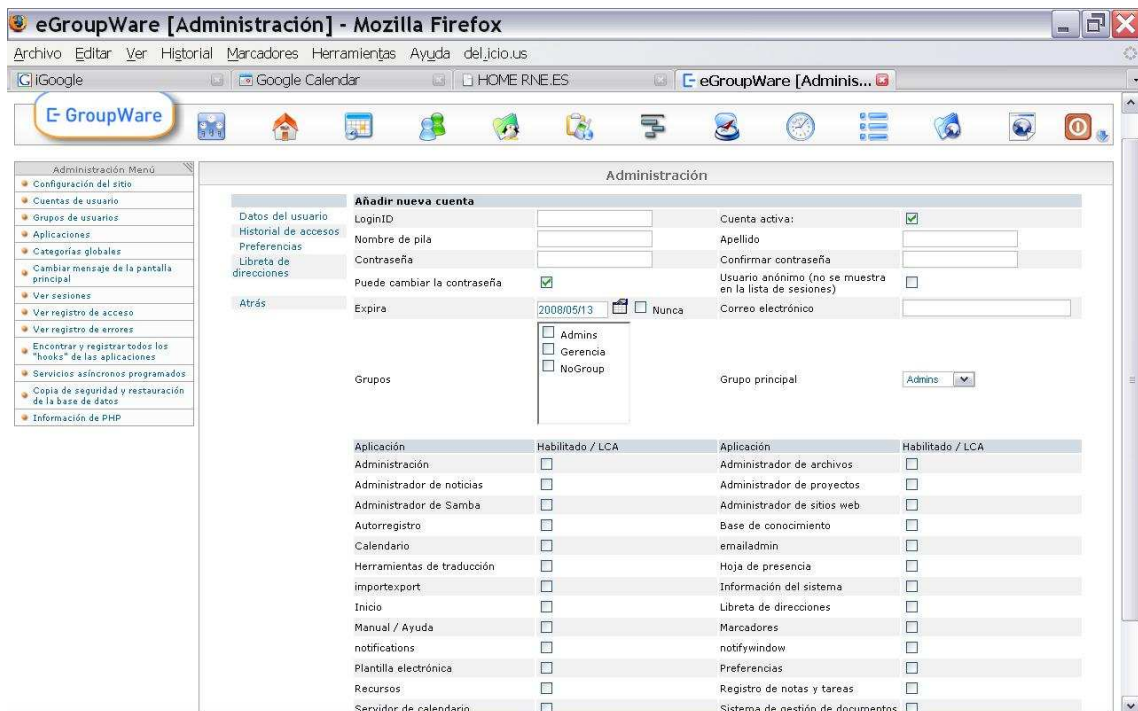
eGroupWare [Administración] - Mozilla Firefox

Archivo Editar Ver Historial Marcadores Herramientas Ayuda del.icio.us

iGoogle | Google Calendar | HOME RNE.ES | eGroupWare [Adminis...

GroupWare

Administración Menú
Configuración del sitio
Cuentas de usuario
Grupos de usuarios
Aplicaciones
Categorías globales
Cambiar mensaje de la pantalla principal
Ver sesiones
Ver registro de acceso
Ver registro de errores
Encontrar y registrar todos los "hooks" de las aplicaciones
Servicios asíncronos programados
Copia de seguridad y restauración de la base de datos
Información de PHP

Administración

Datos del usuario
Historial de accesos
Preferencias
Libreta de direcciones

Atrás

Añadir nueva cuenta
LoginID
Cuenta activa:
Nombre de pila
Apellido
Contraseña
Confirmar contraseña
Puede cambiar la contraseña
Usuario anónimo (no se muestra en la lista de sesiones)
Expira 2008/05/13 Nunca
Correo electrónico
Grupos Admins Gerencia NoGroup
Grupo principal Admins

| Aplicación | Habilitado / LCA | Aplicación | Habilitado / LCA |
|---|---|---|---|
| Administración | | Administrador de archivos | |
| Administrador de noticias | | Administrador de proyectos | |
| Administrador de Samba | | Administrador de sitios web | |
| Autorregistro | | Base de conocimiento | |
| Calendario | | emailadmin | |
| Herramientas de traducción | | Hoja de presencia | |
| importexport | | Información del sistema | |
| Inicio | | Libreta de direcciones | |
| Manual / Ayuda | | Marcadores | |
| notifications | | notifywindow | |
| Plantilla electrónica | | Preferencias | |
| Recursos | | Registro de notas y tareas | |
| Servidor de calendario | | Sistema de gestión de documentos | |